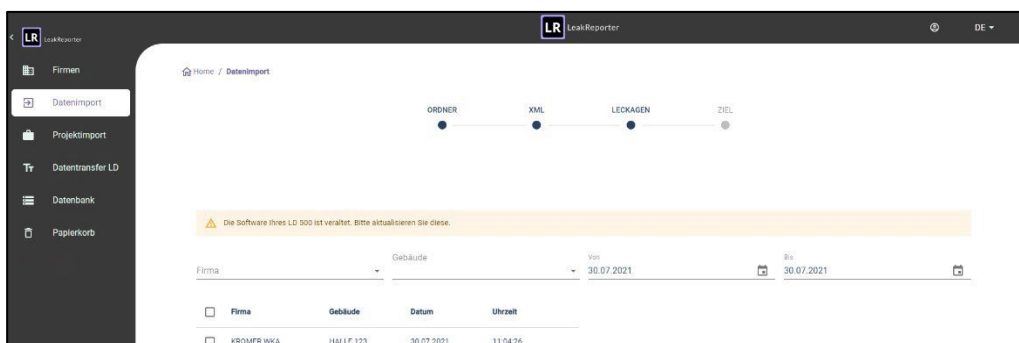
LR LeakReporter

LR LeakReporter

DE

Firmen

Datenimport

Projektimport

Datentransfer LD

Datenbank

Papierkorb

Home / Datenimport

ORDNER

XML

LECKAGEN

ZIEL

Die Software Ihres LD 500 ist veraltet. Bitte aktualisieren Sie diese.

Firma

Gebäude

Von
30.07.2021

Bis
30.07.2021

| | Firma | Gebäude | Datum | Uhrzeit |
|---|---|---|---|---|
| | KROMER WKA | HALLE 123 | 30.07.2021 | 11:04:26 |